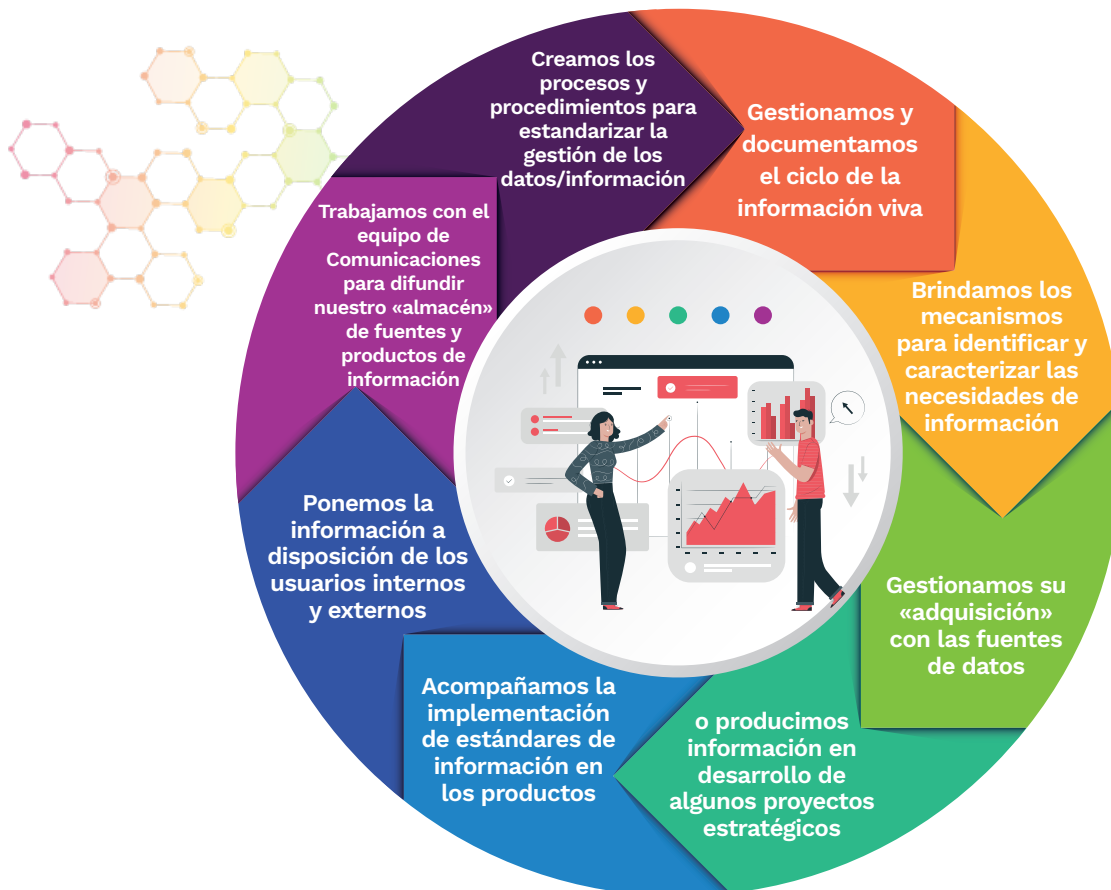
Creamos los procesos y procedimientos para estandarizar la gestión de los datos/información

Gestionamos y documentamos el ciclo de la información viva

Brindamos los mecanismos para identificar y caracterizar las necesidades de información

Gestionamos su «adquisición» con las fuentes de datos

o producimos información en desarrollo de algunos proyectos estratégicos

Acompañamos la implementación de estándares de información en los productos

Ponemos la información a disposición de los usuarios internos y externos

Trabajamos con el equipo de Comunicaciones para difundir nuestro «almacén» de fuentes y productos de información